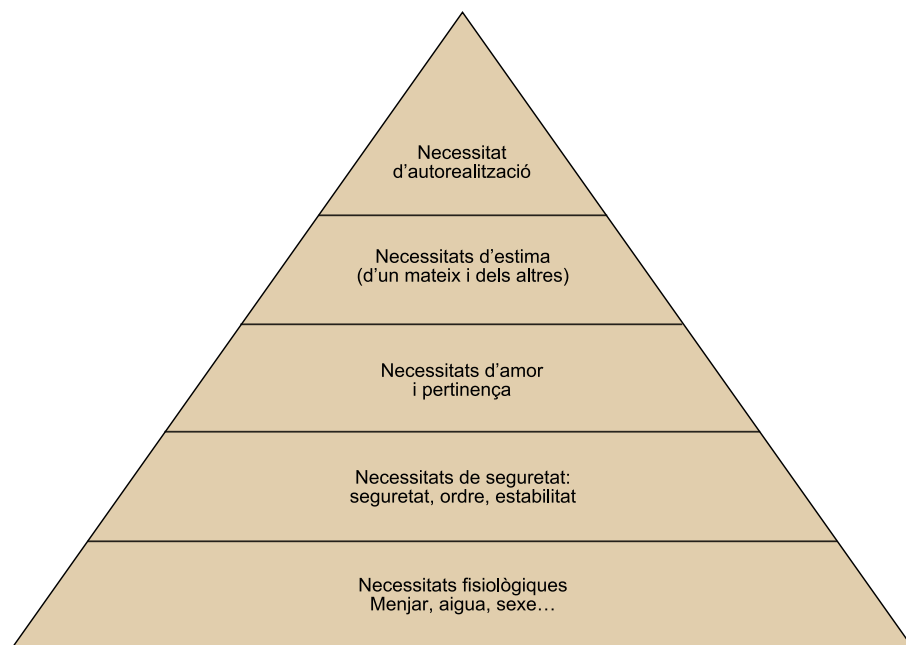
Necessitat d’autorealització

Necessitats d’estima (d’un mateix i dels altres)

Necessitats d’amor i pertinença

Necessitats de seguretat: seguretat, ordre, estabilitat

Necessitats fisiològiques Menjar, aigua, sexe…